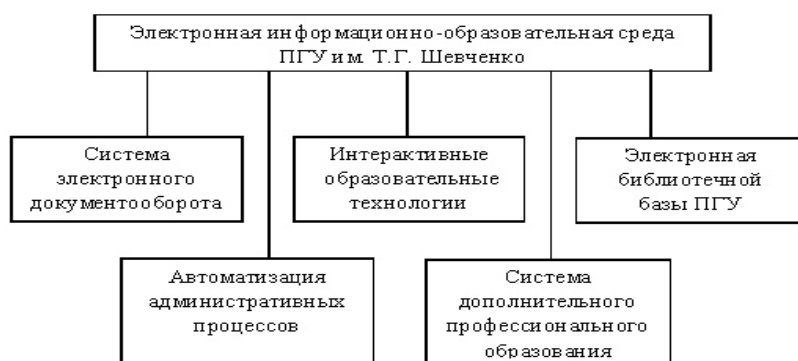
Электронная информационно-образовательная среда ПГУ им. Т.Г. Шевченко

Система электронного документооборота

Интерактивные образовательные технологии

Электронная библиотечной базы ПГУ

Автоматизация административных процессов

Система дополнительного профессионального образования